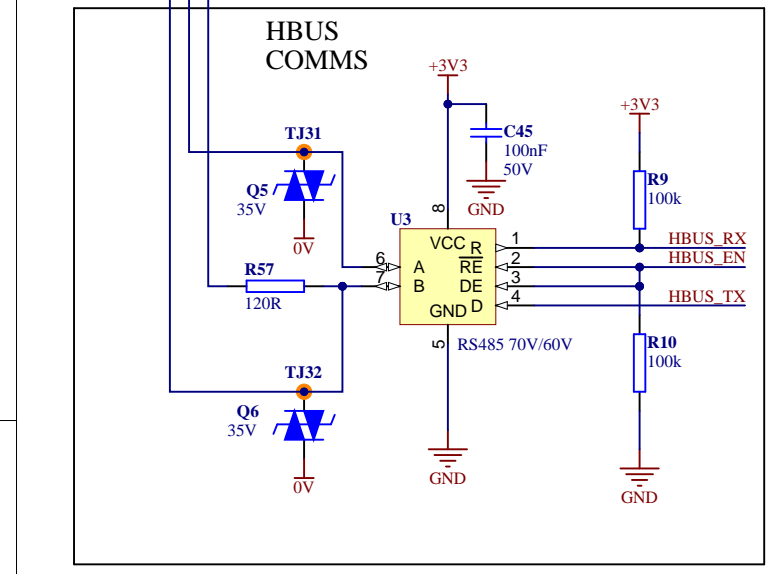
HBUS
COMMS

+3V3

C45
100nF
50V

GND

+3V3

R9
100k

TJ31

Q5
35V

0V

U3

8

VCC R
RE
DE
D

A
B

GND

6
7

1
2
3
4

HBUS_RX
HBUS_EN
HBUS_TX

R57
120R

5

RS485 70V/60V

R10
100k

TJ32

Q6
35V

0V

GND

GND